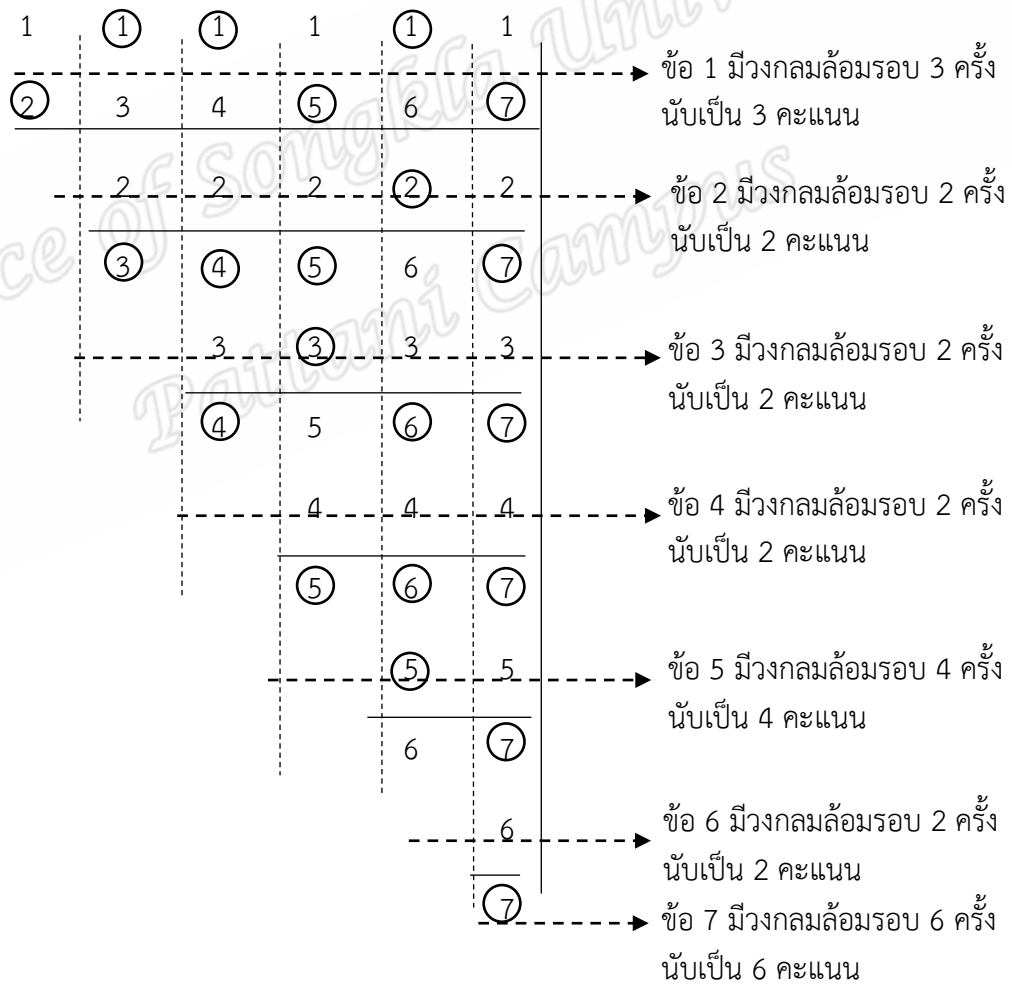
1 1 1 1 1 1
2 3 4 5 6 7

ข้อ 1 มีวงกลมล้อมรอบ 3 ครั้ง นับเป็น 3 คะแนน

2 2 2 2 2
3 4 5 6 7

ข้อ 2 มีวงกลมล้อมรอบ 2 ครั้ง นับเป็น 2 คะแนน

3 3 3 3
4 5 6 7

ข้อ 3 มีวงกลมล้อมรอบ 2 ครั้ง นับเป็น 2 คะแนน

4 4 4
5 6 7

ข้อ 4 มีวงกลมล้อมรอบ 2 ครั้ง นับเป็น 2 คะแนน

5 5
6 7

ข้อ 5 มีวงกลมล้อมรอบ 4 ครั้ง นับเป็น 4 คะแนน

6
7

ข้อ 6 มีวงกลมล้อมรอบ 2 ครั้ง นับเป็น 2 คะแนน

ข้อ 7 มีวงกลมล้อมรอบ 6 ครั้ง นับเป็น 6 คะแนน

Prince of Songkla University Pattani Campus